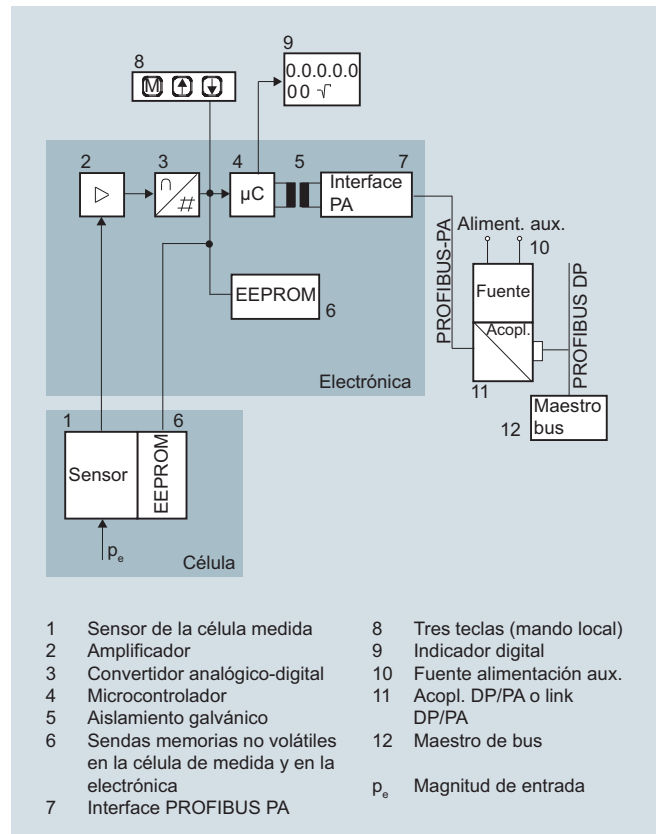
8
M ↑ ↓

9
0.0.0.0.0
00 √

2 3 4 5 7
▷ ∩/# μC Interface PA

EEPROM 6

Electrónica

PROFIBUS-PA
Aliment. aux.
10
Fuente
Acopl.
11
PROFIBUS DP
Maestro bus
12

1 6
Sensor EEPROM
$p_e$
Célula

1 Sensor de la célula medida
2 Amplificador
3 Convertidor analógico-digital
4 Microcontrolador
5 Aislamiento galvánico
6 Sendas memorias no volátiles en la célula de medida y en la electrónica
7 Interface PROFIBUS PA
8 Tres teclas (mando local)
9 Indicador digital
10 Fuente alimentación aux.
11 Acopl. DP/PA o link DP/PA
12 Maestro de bus
$p_e$ Magnitud de entrada